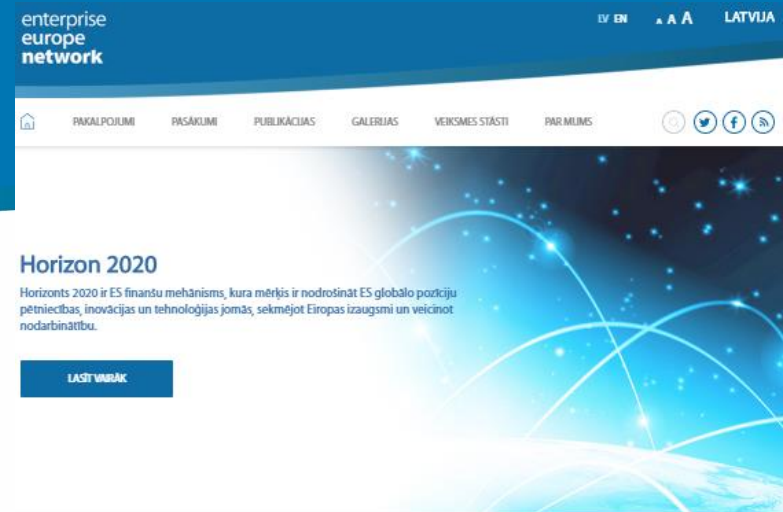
enterprise
europe
network

LV EN A A A LATVIJA

PAKALPOJUMI PASĀKUMI PUBLIKĀCIJAS GALERIJAS VEIKSMES STĀSTI PAR MUMS

Horizon 2020

Horizonts 2020 ir ES finanšu mehānisms, kura mērķis ir nodrošināt ES globālo pozīciju pētniecības, inovācijas un tehnoloģijas jomās, sekmējot Eiropas izaugsmi un veicinot nodarbinātību.

LASĪT VAIRĀK